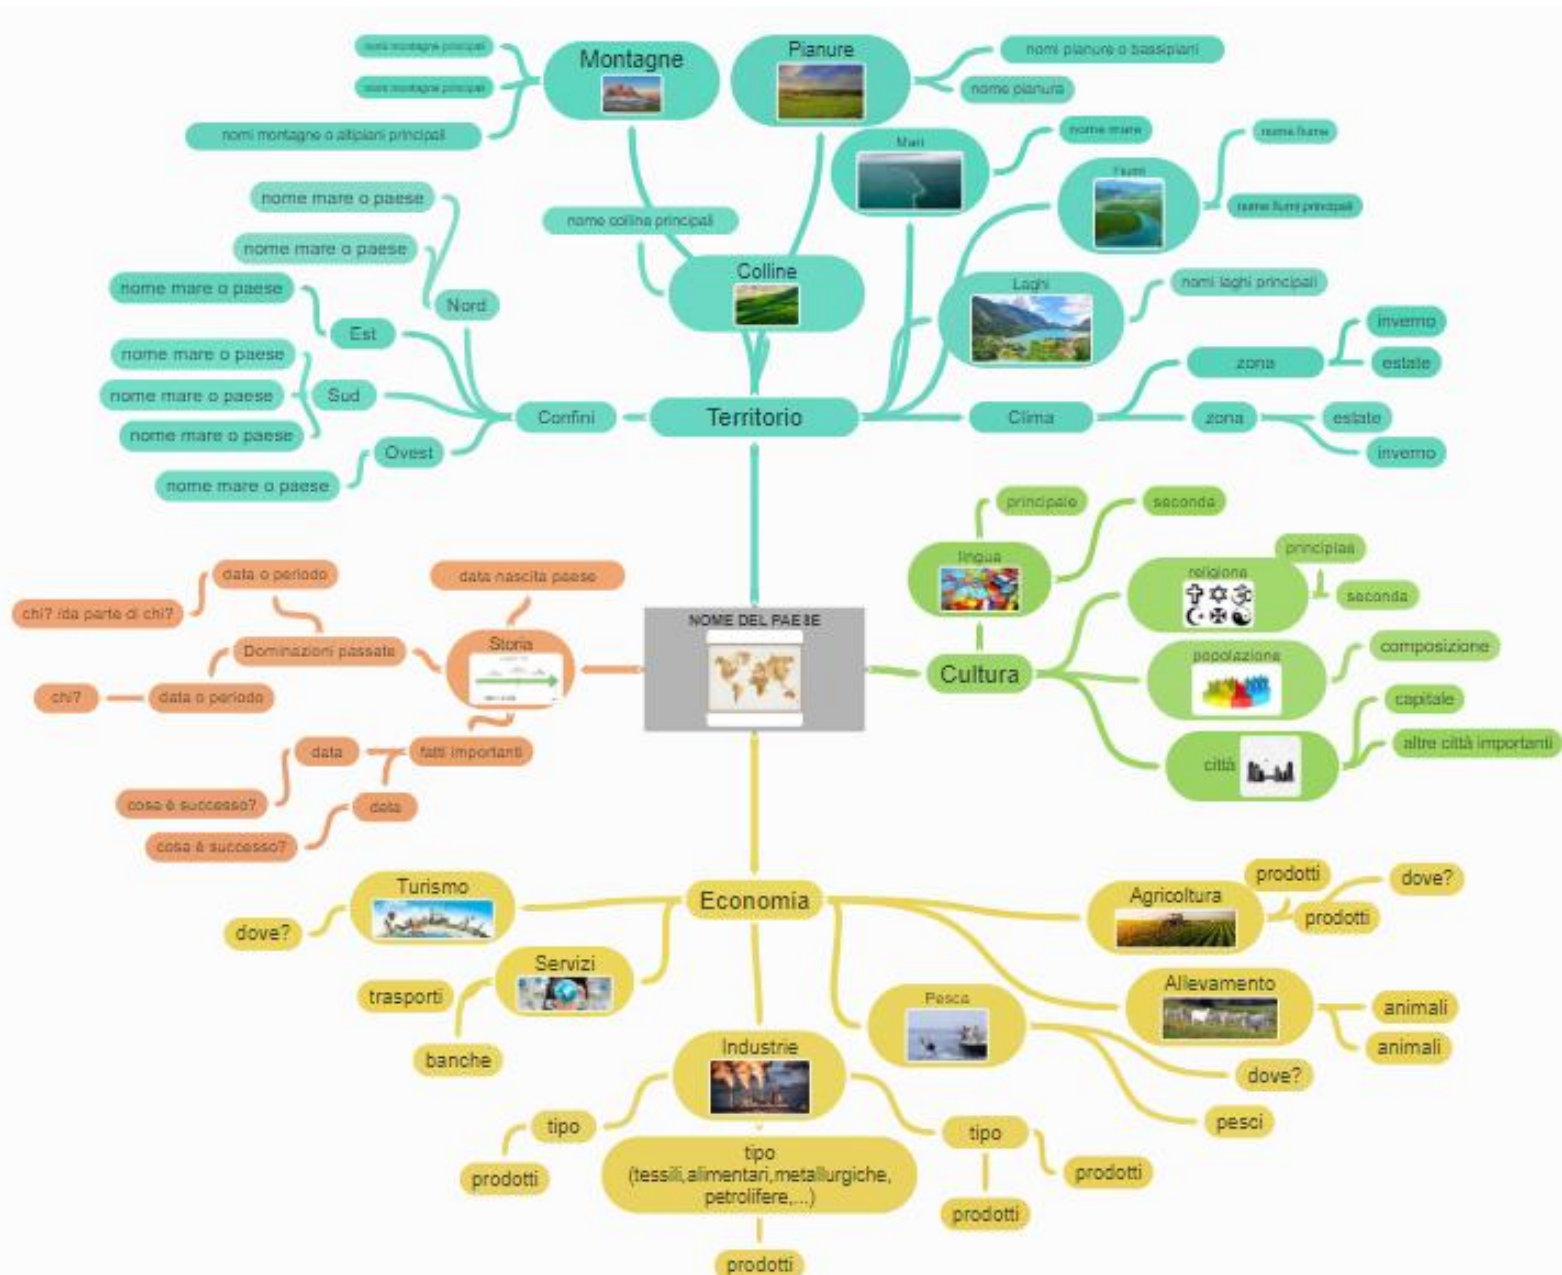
nomi montagne principali
nomi montagne principali
nomi montagne o altipiani principali
Montagne
Pianure
nomi pianure o bassipiani
nome pianura
Mari
nome mare
Fiumi
nome fiume
nome fiumi principali
nome mare o paese
nome mare o paese
nome mare o paese
nome collina principali
Colline
Nord
Est
Laghi
nomi laghi principali
inverno
estate
zona
nome mare o paese
nome mare o paese
nome mare o paese
Sud
Confini
Territorio
Clima
zona
estate
inverno
Ovest
nome mare o paese
principale
seconda
lingua
principale
religione
seconda
data o periodo
data nascita paese
chi? /da parte di chi?
Storia
Dominazioni passate
NOME DEL PAESE
popolazione
composizione
Cultura
chi?
data o periodo
capitale
città
altre città importanti
data
fatti importanti
cosa è successo?
data
cosa è successo?
Turismo
Economia
prodotti
dove?
Agricoltura
dove?
prodotti
Servizi
trasporti
Allevamento
animali
Pesca
animali
banche
Industrie
dove?
pesci
tipo
tipo (tessili,alimentari,metallurgiche, petrolifere,...)
tipo
prodotti
prodotti
prodotti
prodotti